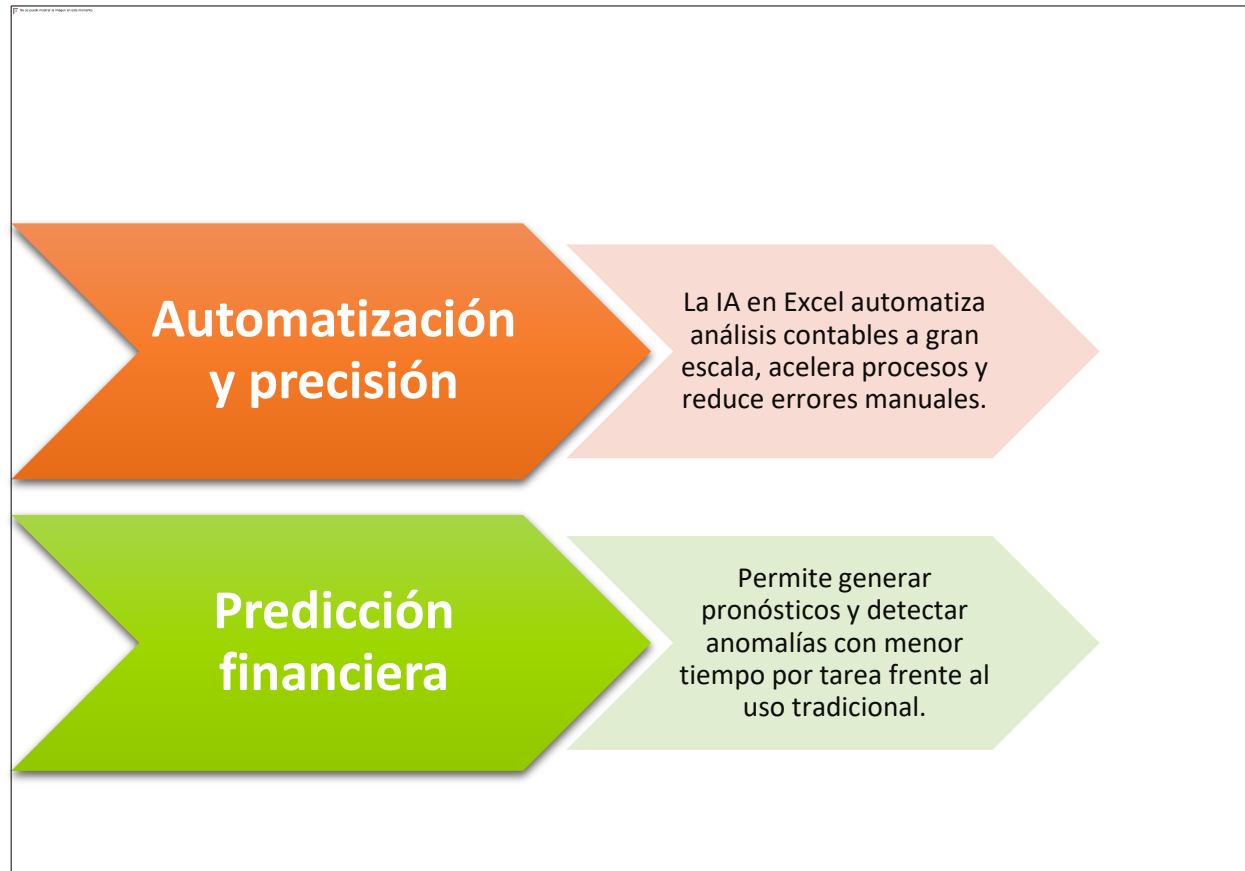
No se puede mostrar la imagen en este momento.

Automatización y precisión

La IA en Excel automatiza análisis contables a gran escala, acelera procesos y reduce errores manuales.

Predicción financiera

Permite generar pronósticos y detectar anomalías con menor tiempo por tarea frente al uso tradicional.